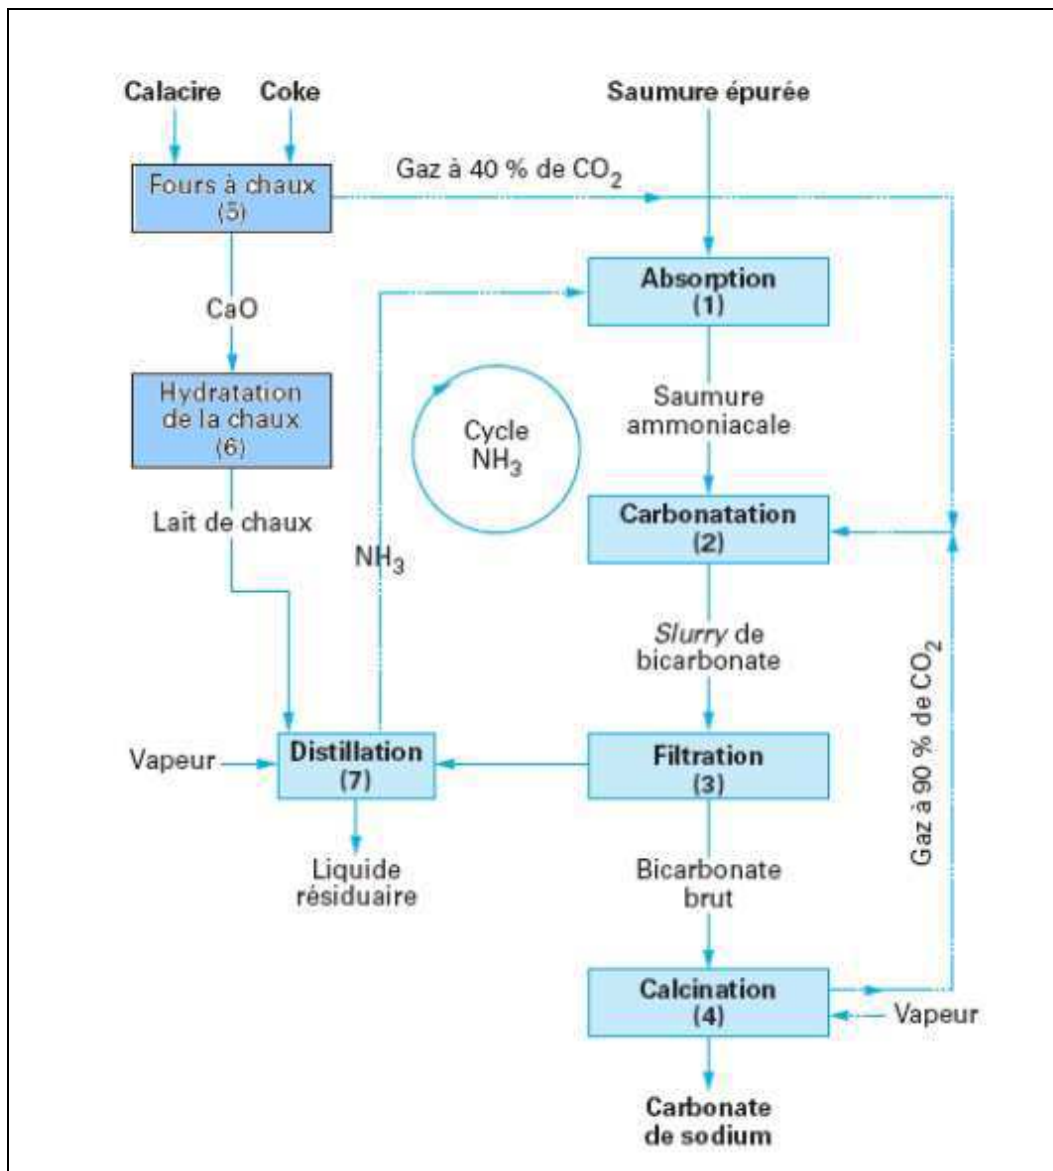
Calacire

Coke

Saumure épurée

Fours à chaux (5)

Gaz à 40 % de $CO_2$

Absorption (1)

CaO

Hydratation de la chaux (6)

Cycle $NH_3$

Saumure ammoniacale

Carbonatation (2)

Lait de chaux

$NH_3$

*Slurry* de bicarbonate

Gaz à 90 % de $CO_2$

Vapeur

Distillation (7)

Filtration (3)

Liquide résiduaire

Bicarbonate brut

Calcination (4)

Vapeur

Carbonate de sodium